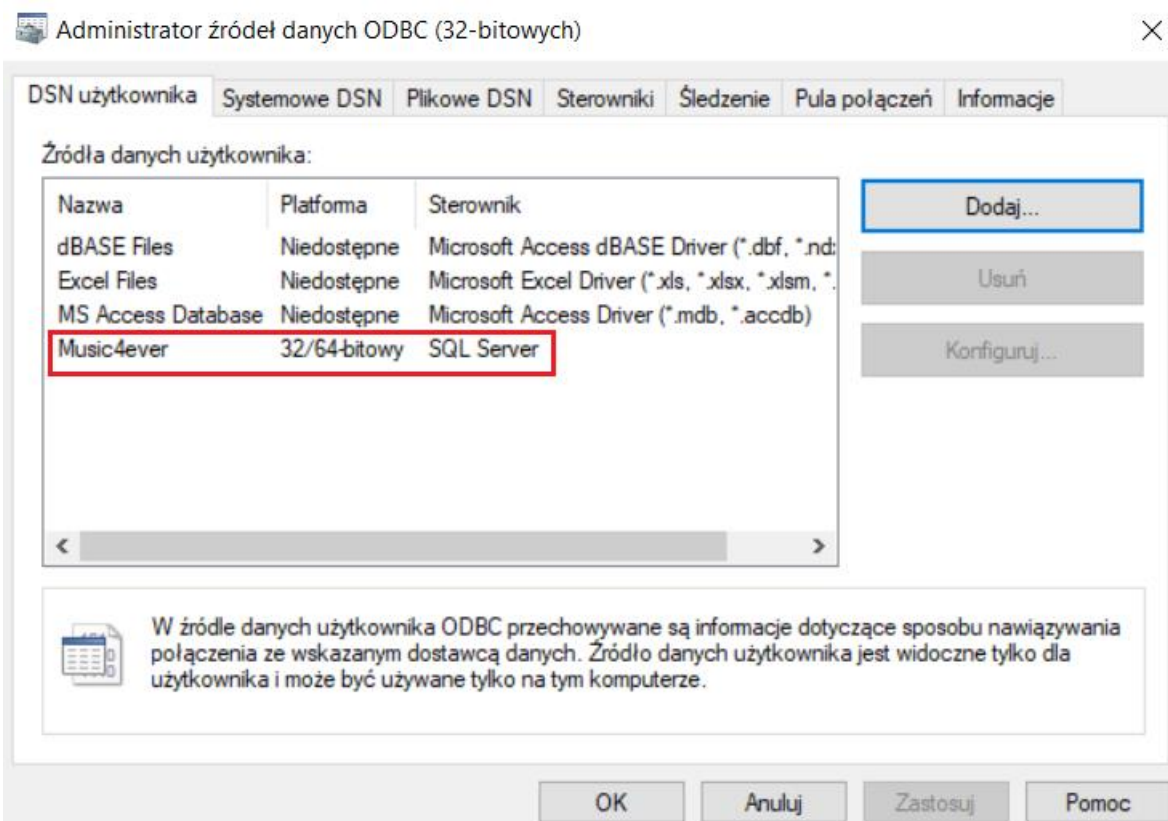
Administrator źródeł danych ODBC (32-bitowych)

×

DSN użytkownika | Systemowe DSN | Plikowe DSN | Sterowniki | Śledzenie | Pula połączeń | Informacje

Źródła danych użytkownika:

| Nazwa | Platforma | Sterownik |
|---|---|---|
| dBASE Files | Niedostępne | Microsoft Access dBASE Driver (*.dbf, *.nd: |
| Excel Files | Niedostępne | Microsoft Excel Driver (*.xls, *.xlsx, *.xlsm, *. |
| MS Access Database | Niedostępne | Microsoft Access Driver (*.mdb, *.accdb) |
| Music4ever | 32/64-bitowy | SQL Server |

Dodaj...

Usuń

Konfiguruj...

W źródle danych użytkownika ODBC przechowywane są informacje dotyczące sposobu nawiązywania połączenia ze wskazanym dostawcą danych. Źródło danych użytkownika jest widoczne tylko dla użytkownika i może być używane tylko na tym komputerze.

OK | Anuluj | Zastosuj | Pomoc